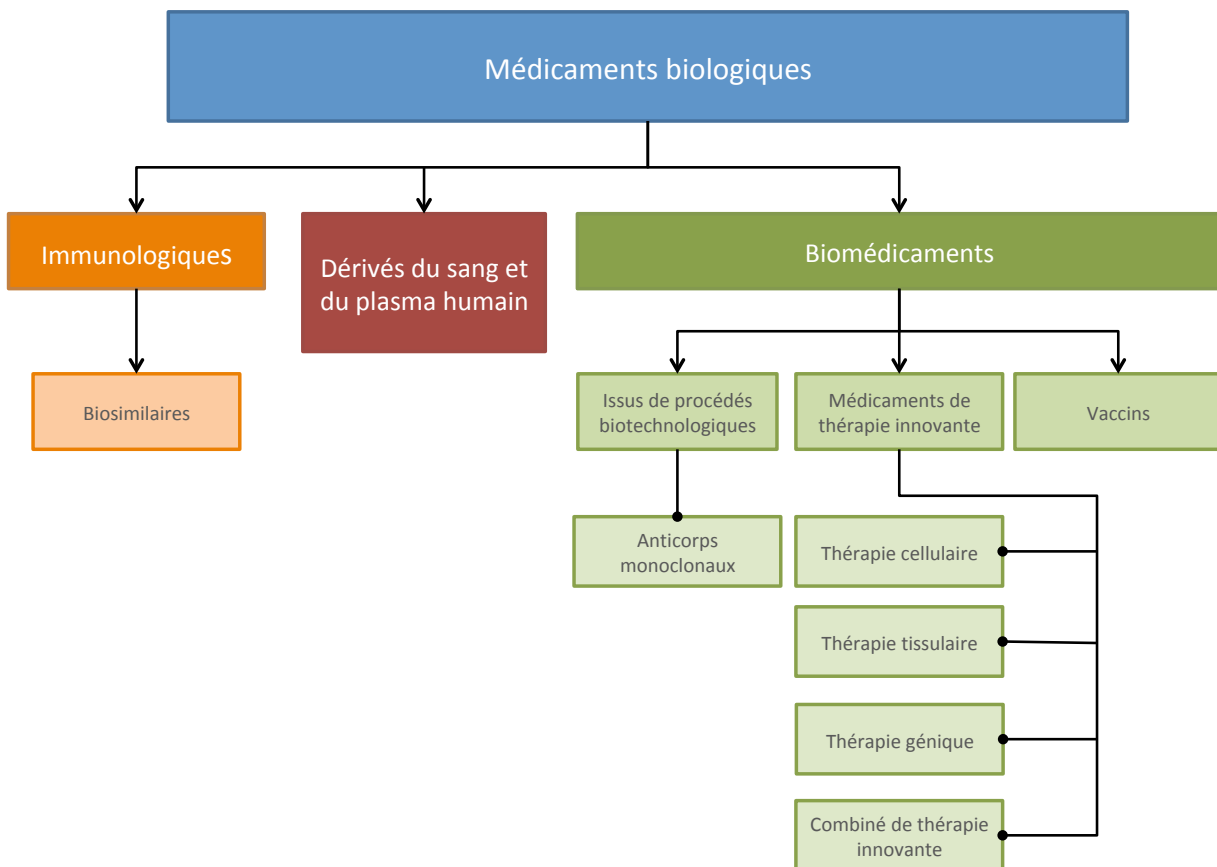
Médicaments biologiques

Immunologiques

Dérivés du sang et du plasma humain

Biomédicaments

Biosimilaires

Issus de procédés biotechnologiques

Médicaments de thérapie innovante

Vaccins

Anticorps monoclonaux

Thérapie cellulaire

Thérapie tissulaire

Thérapie génique

Combiné de thérapie innovante